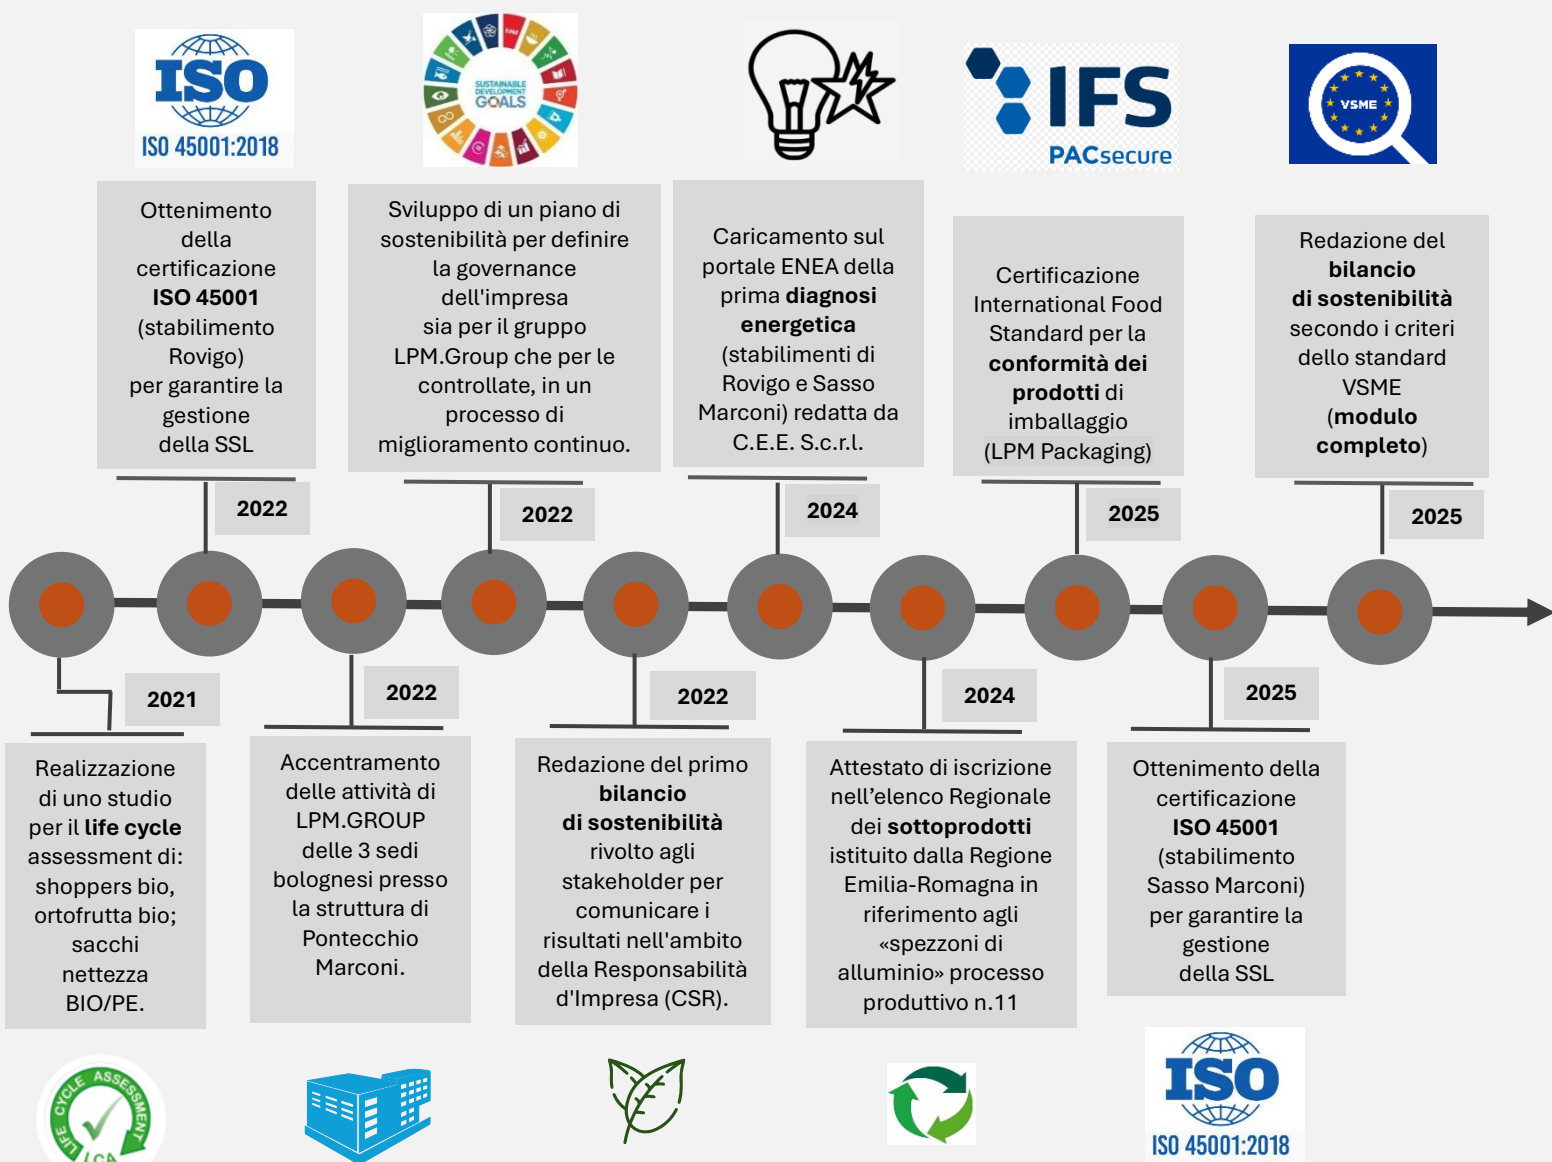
ISO
ISO 45001:2018

SUSTAINABLE DEVELOPMENT GOALS

IFS
PACsecure

VSME

Ottenimento della certificazione **ISO 45001** (stabilimento Rovigo) per garantire la gestione della SSL

2022

Sviluppo di un piano di sostenibilità per definire la governance dell'impresa sia per il gruppo LPM.Group che per le controllate, in un processo di miglioramento continuo.

2022

Caricamento sul portale ENEA della prima **diagnosi energetica** (stabilimenti di Rovigo e Sasso Marconi) redatta da C.E.E. S.c.r.l.

2024

Certificazione International Food Standard per la **conformità dei prodotti** di imballaggio (LPM Packaging)

2025

Redazione del **bilancio di sostenibilità** secondo i criteri dello standard VSME (**modulo completo**)

2025

2021

Realizzazione di uno studio per il **life cycle** assessment di: shoppers bio, ortofrutta bio; sacchi nettezza BIO/PE.

2022

Accentramento delle attività di LPM.GROUP delle 3 sedi bolognesi presso la struttura di Pontecchio Marconi.

2022

Redazione del primo **bilancio di sostenibilità** rivolto agli stakeholder per comunicare i risultati nell'ambito della Responsabilità d'Impresa (CSR).

2024

Attestato di iscrizione nell'elenco Regionale dei **sottoprodotti** istituito dalla Regione Emilia-Romagna in riferimento agli «spezzoni di alluminio» processo produttivo n.11

2025

Ottenimento della certificazione **ISO 45001** (stabilimento Sasso Marconi) per garantire la gestione della SSL

LIFE CYCLE ASSESSMENT
LCA

ISO
ISO 45001:2018